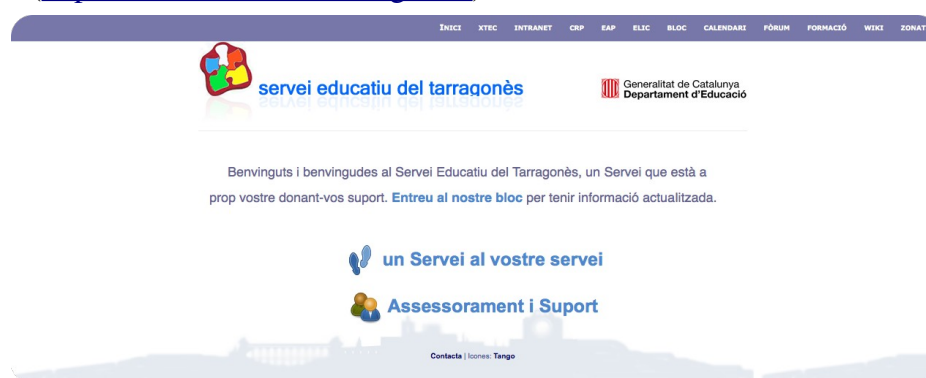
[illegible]

INICI XTEC INTRANET CRP EAP ELIC BLOC CALENDARI FÒRUM FORMACIÓ WIKI ZONAT

servei educatiu del tarragonès

Generalitat de Catalunya
Departament d'Educació

Benvinguts i benvingudes al Servei Educatiu del Tarragonès, un Servei que està a prop vostre donant-vos suport. Entreu al nostre bloc per tenir informació actualitzada.

un Servei al vostre servei

Assessorament i Suport

Contacta | Icones: Tango